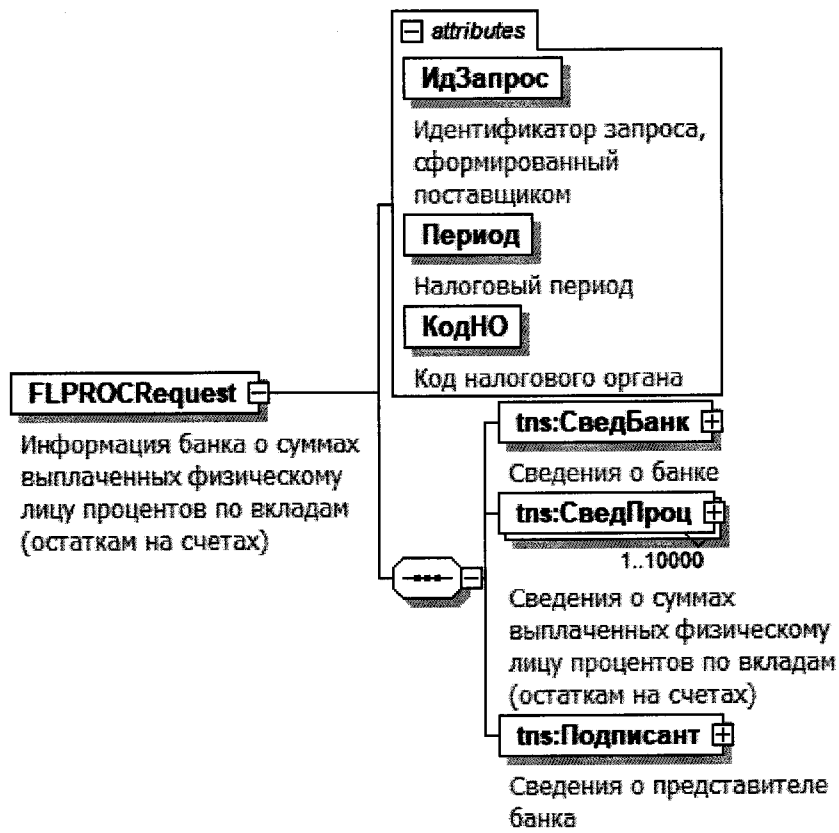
attributes

ИдЗапрос

Идентификатор запроса, сформированный поставщиком

Период

Налоговый период

КодНО

Код налогового органа

FLPROCRequest

Информация банка о суммах выплаченных физическому лицу процентов по вкладам (остаткам на счетах)

tns:СведБанк

Сведения о банке

tns:СведПроц

1..10000

Сведения о суммах выплаченных физическому лицу процентов по вкладам (остаткам на счетах)

tns:Подписант

Сведения о представителе банка